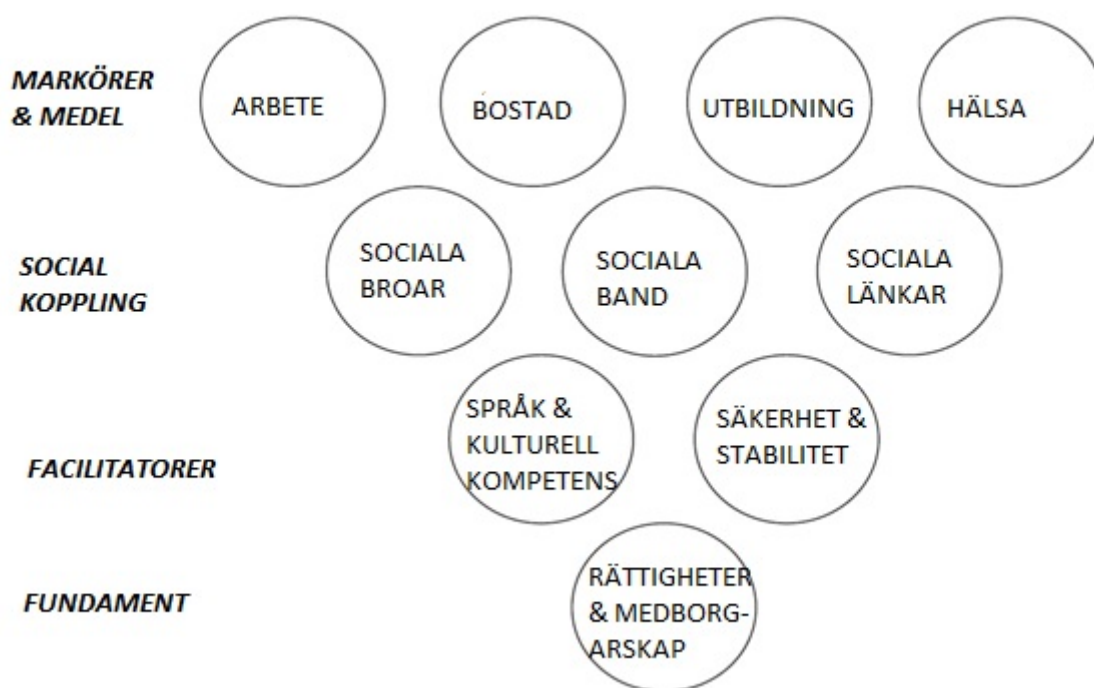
MARKÖRER & MEDEL

ARBETE

BOSTAD

UTBILDNING

HÄLSA

SOCIAL KOPPLING

SOCIALA BROAR

SOCIALA BAND

SOCIALA LÄNKAR

FACILITATORER

SPRÅK & KULTURELL KOMPETENS

SÄKERHET & STABILITET

FUNDAMENT

RÄTTIGHETER & MEDBORG-ARSKAP